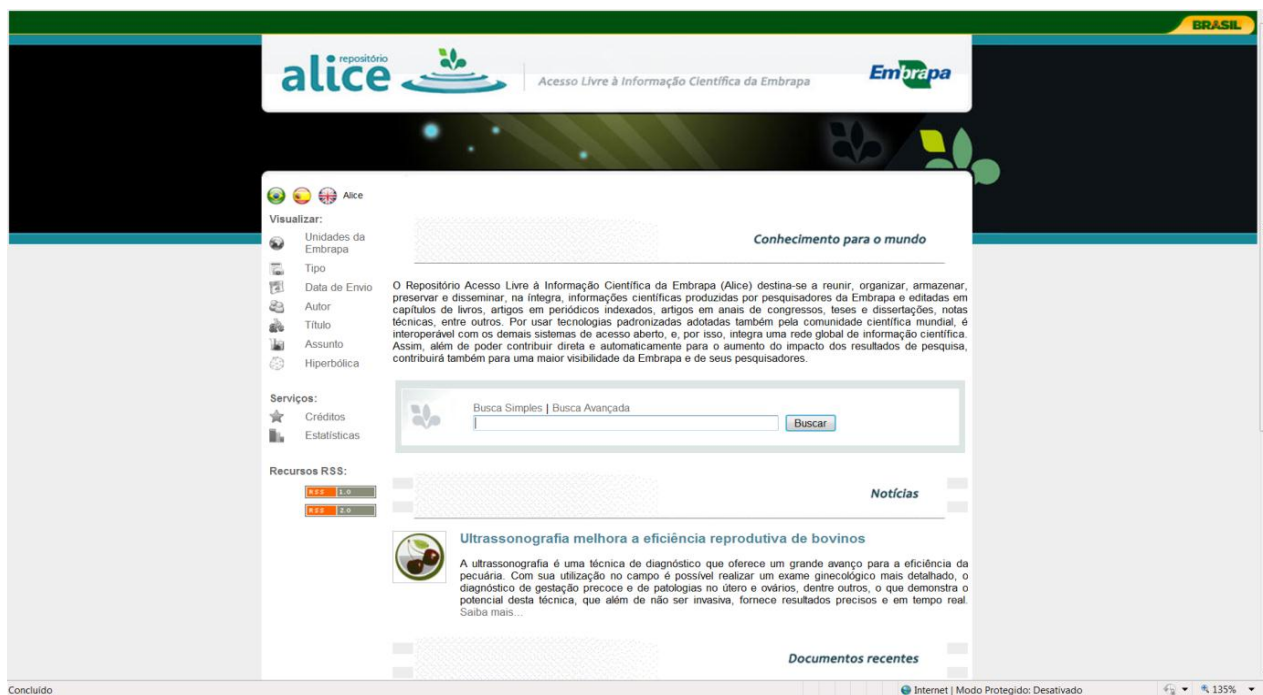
BRASIL

repositório
alice

Acesso Livre à Informação Científica da Embrapa

Embrapa

Alice

Visualizar:
Unidades da Embrapa
Tipo
Data de Envio
Autor
Título
Assunto
Hiperbólica

Serviços:
Créditos
Estatísticas

Recursos RSS:
RSS 1.0
RSS 2.0

Conhecimento para o mundo

O Repositório Acesso Livre à Informação Científica da Embrapa (Alice) destina-se a reunir, organizar, armazenar, preservar e disseminar, na íntegra, informações científicas produzidas por pesquisadores da Embrapa e editadas em capítulos de livros, artigos em periódicos indexados, artigos em anais de congressos, teses e dissertações, notas técnicas, entre outros. Por usar tecnologias padronizadas adotadas também pela comunidade científica mundial, é interoperável com os demais sistemas de acesso aberto, e, por isso, integra uma rede global de informação científica. Assim, além de poder contribuir direta e automaticamente para o aumento do impacto dos resultados de pesquisa, contribuirá também para uma maior visibilidade da Embrapa e de seus pesquisadores.

Busca Simples | Busca Avançada
Buscar

Notícias

Ultrassonografia melhora a eficiência reprodutiva de bovinos

A ultrassonografia é uma técnica de diagnóstico que oferece um grande avanço para a eficiência da pecuária. Com sua utilização no campo é possível realizar um exame ginecológico mais detalhado, o diagnóstico de gestação precoce e de patologias no útero e ovários, dentre outros, o que demonstra o potencial desta técnica, que além de não ser invasiva, fornece resultados precisos e em tempo real. Saiba mais...

Documentos recentes

Concluído
Internet | Modo Protegido: Desativado
135%